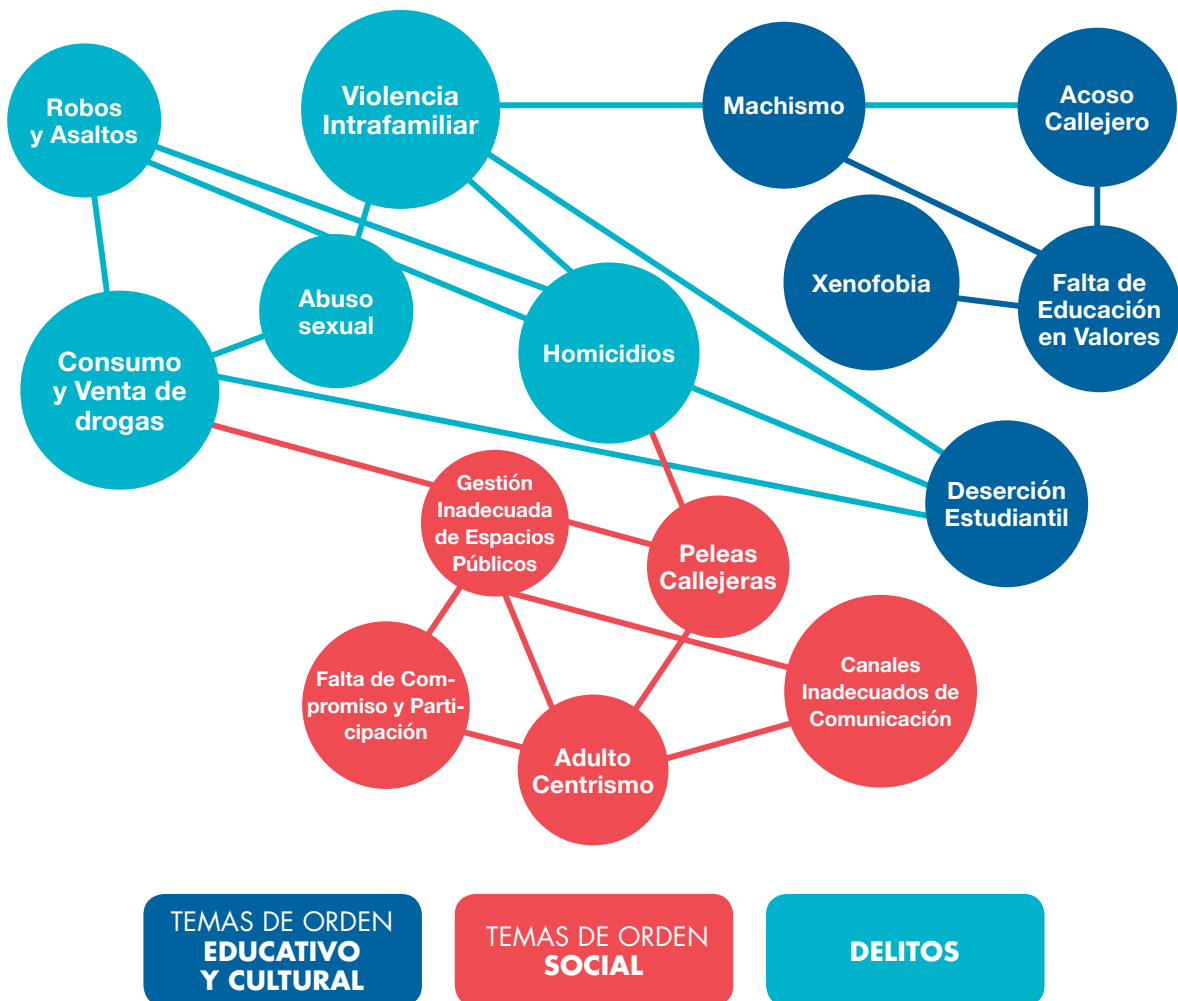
Robos y Asaltos

Violencia Intrafamiliar

Machismo

Acoso Callejero

Xenofobia

Falta de Educación en Valores

Abuso sexual

Consumo y Venta de drogas

Homicidios

Deserción Estudiantil

Gestión Inadecuada de Espacios Públicos

Peleas Callejeras

Falta de Compromiso y Participación

Canales Inadecuados de Comunicación

Adulto Centrismo

TEMAS DE ORDEN **EDUCATIVO Y CULTURAL**

TEMAS DE ORDEN **SOCIAL**

**DELITOS**